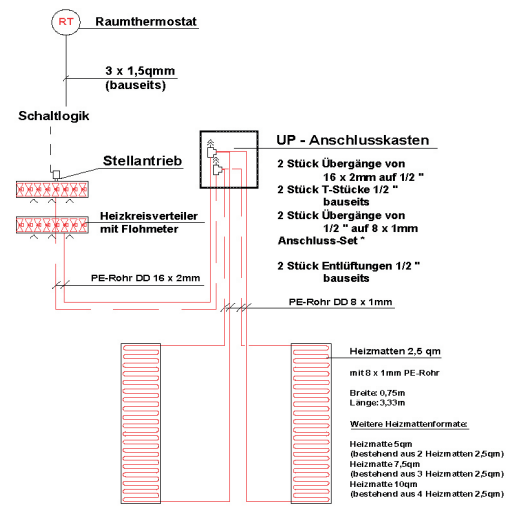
RT

Raumthermostat

3 x 1,5qmm (bauseits)

Schaltlogik

Stellantrieb

Heizkreisverteiler mit Flohmeter

PE-Rohr DD 16 x 2mm

UP - Anschlusskasten

2 Stück Übergänge von 16 x 2mm auf 1/2 "

2 Stück T-Stücke 1/2 " bauseits

2 Stück Übergänge von 1/2 " auf 8 x 1mm Anschluss-Set "

2 Stück Entlüftungen 1/2 " bauseits

PE-Rohr DD 8 x 1mm

Heizmatten 2,5 qm

mit 8 x 1mm PE-Rohr

Breite: 0,75m
Länge: 3,33m

Weitere Heizmattenformate:

Heizmatte 5qm
(bestehend aus 2 Heizmatten 2,5qm)
Heizmatte 7,5qm
(bestehend aus 3 Heizmatten 2,5qm)
Heizmatte 10qm
(bestehend aus 4 Heizmatten 2,5qm)